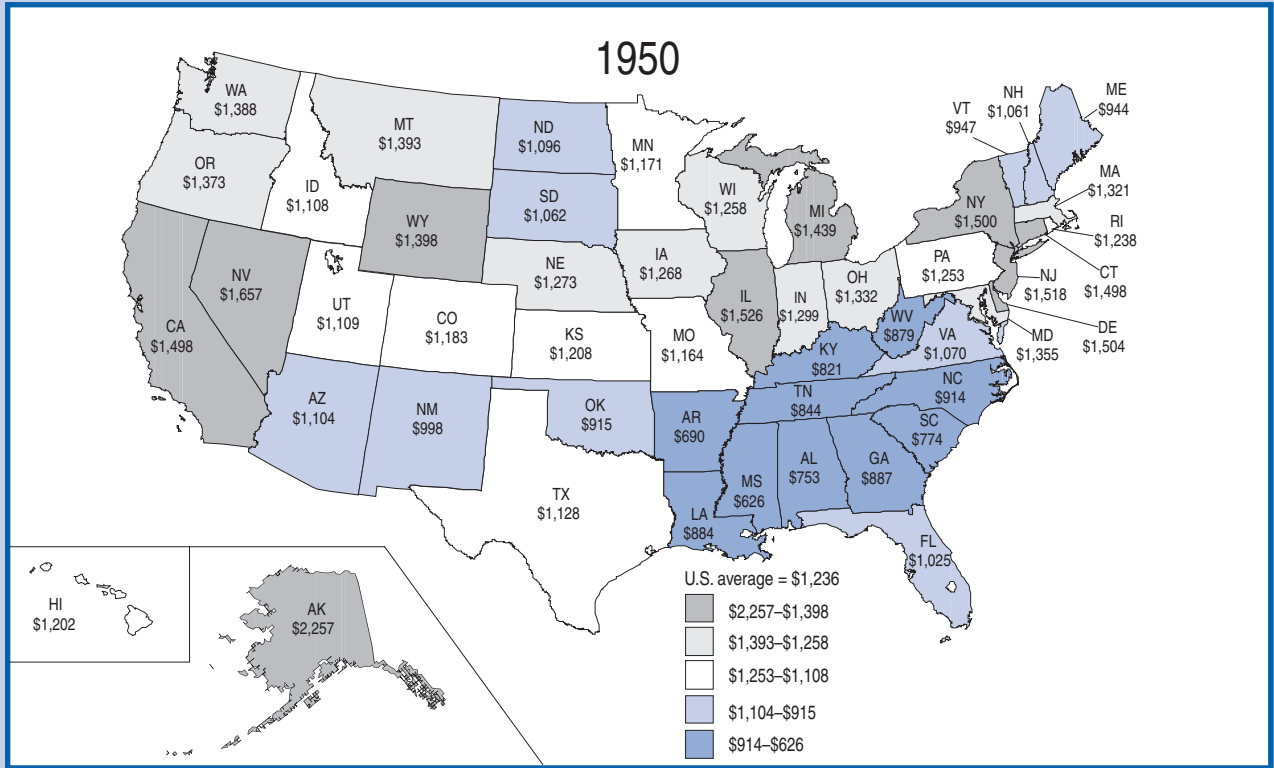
1950

WA
$1,388

MT
$1,393

ND
$1,096

MN
$1,171

OR
$1,373

ID
$1,108

SD
$1,062

WI
$1,258

WY
$1,398

MI
$1,439

VT
$947

NH
$1,061

ME
$944

MA
$1,321

NY
$1,500

RI
$1,238

CT
$1,498

NV
$1,657

UT
$1,109

CO
$1,183

NE
$1,273

IA
$1,268

IL
$1,526

IN
$1,299

OH
$1,332

PA
$1,253

NJ
$1,518

DE
$1,504

MD
$1,355

CA
$1,498

KS
$1,208

MO
$1,164

WV
$879

VA
$1,070

KY
$821

NC
$914

TN
$844

AZ
$1,104

NM
$998

OK
$915

AR
$690

SC
$774

MS
$626

AL
$753

GA
$887

TX
$1,128

LA
$884

FL
$1,025

HI
$1,202

AK
$2,257

U.S. average = $1,236
$2,257–$1,398
$1,393–$1,258
$1,253–$1,108
$1,104–$915
$914–$626